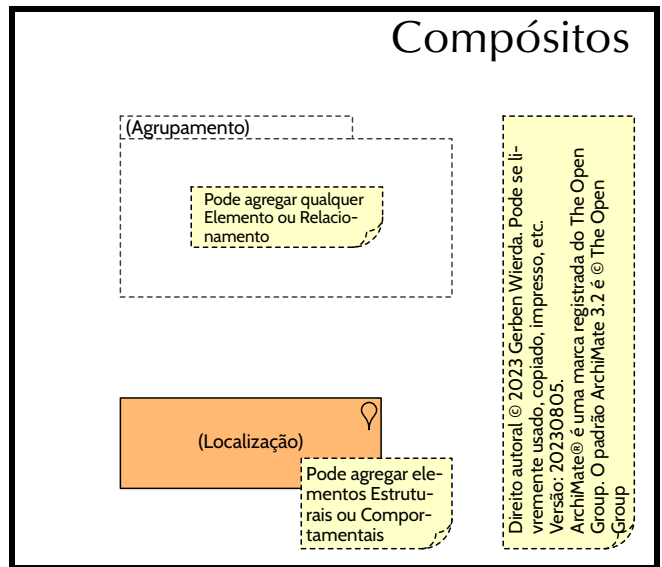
Compósitos

(Agrupamento)

Pode agregar qualquer Elemento ou Relacionamento

(Localização)

Pode agregar elementos Estruturais ou Comportamentais

Direito autoral © 2023 Gerben Wierda. Pode se livremente usado, copiado, impresso, etc. Versão: 20230805.
ArchiMate® é uma marca registrada do The Open Group. O padrão ArchiMate 3.2 é © The Open Group